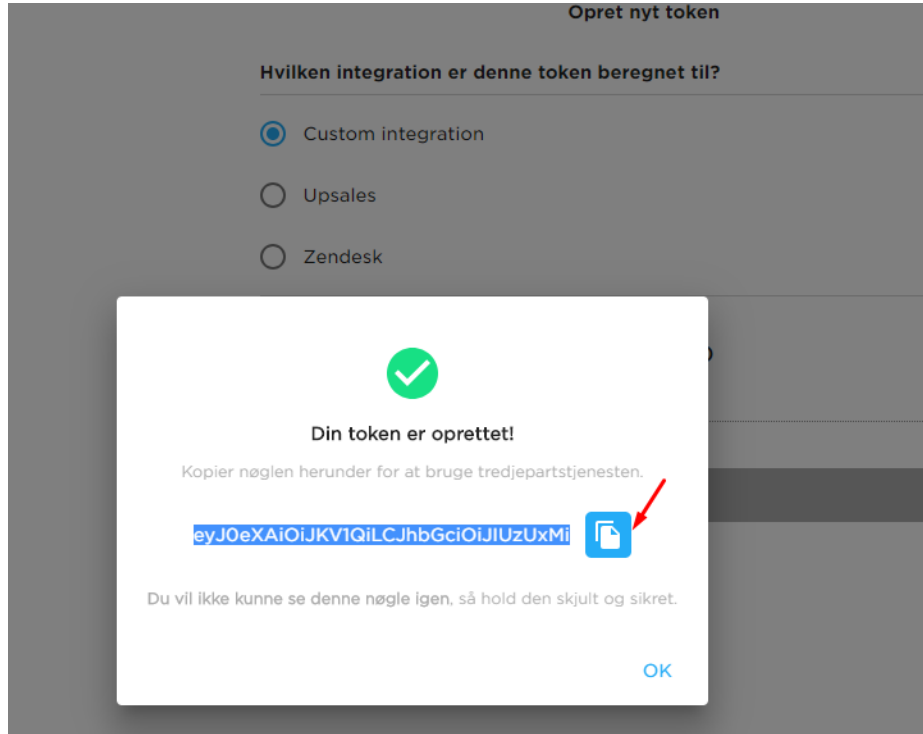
Opret nyt token

Hvilken integration er denne token beregnet til?

Custom integration

Upsales

Zendesk

Din token er oprettet!

Kopier nøglen herunder for at bruge tredjepartstjenesten.

eyJ0eXAiOiJKV1QiLCJhbGciOiJIUzUxMi

Du vil ikke kunne se denne nøgle igen, så hold den skjult og sikret.

OK